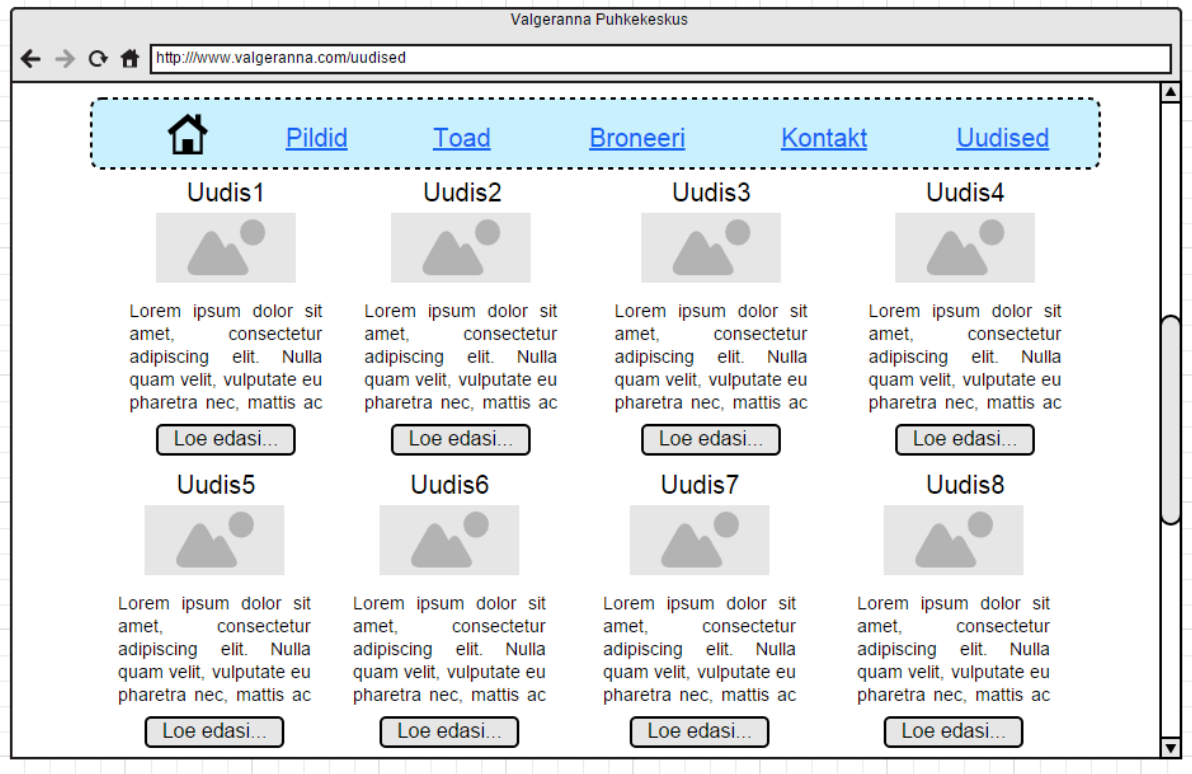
Valgeranna Puhkekeskus

http://www.valgeranna.com/uudised

Pildid Toad Broneeri Kontakt Uudised

Uudis1

Lorem ipsum dolor sit amet, consectetur adipiscing elit. Nulla quam velit, vulputate eu pharetra nec, mattis ac

Loe edasi...

Uudis2

Lorem ipsum dolor sit amet, consectetur adipiscing elit. Nulla quam velit, vulputate eu pharetra nec, mattis ac

Loe edasi...

Uudis3

Lorem ipsum dolor sit amet, consectetur adipiscing elit. Nulla quam velit, vulputate eu pharetra nec, mattis ac

Loe edasi...

Uudis4

Lorem ipsum dolor sit amet, consectetur adipiscing elit. Nulla quam velit, vulputate eu pharetra nec, mattis ac

Loe edasi...

Uudis5

Lorem ipsum dolor sit amet, consectetur adipiscing elit. Nulla quam velit, vulputate eu pharetra nec, mattis ac

Loe edasi...

Uudis6

Lorem ipsum dolor sit amet, consectetur adipiscing elit. Nulla quam velit, vulputate eu pharetra nec, mattis ac

Loe edasi...

Uudis7

Lorem ipsum dolor sit amet, consectetur adipiscing elit. Nulla quam velit, vulputate eu pharetra nec, mattis ac

Loe edasi...

Uudis8

Lorem ipsum dolor sit amet, consectetur adipiscing elit. Nulla quam velit, vulputate eu pharetra nec, mattis ac

Loe edasi...